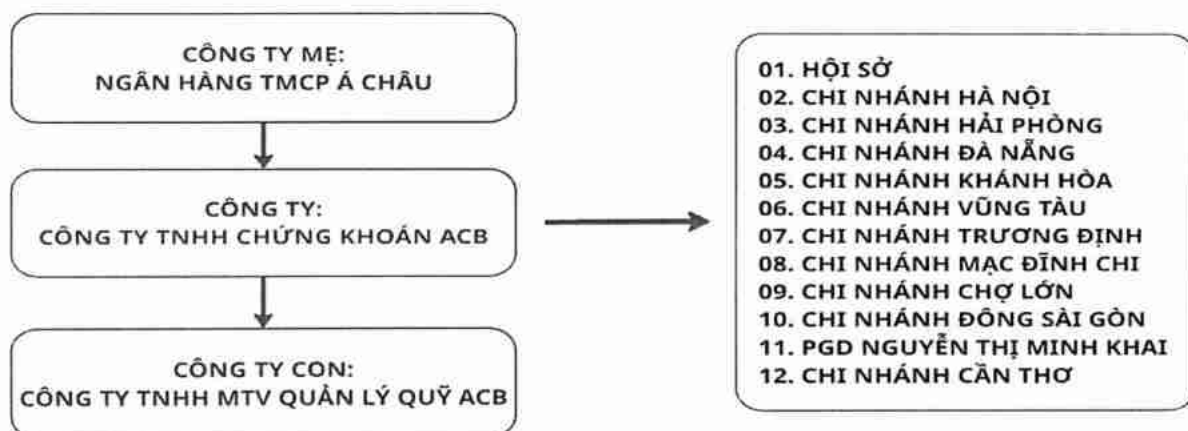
CÔNG TY MẸ:
NGÂN HÀNG TMCP Á CHÂU

CÔNG TY:
CÔNG TY TNHH CHỨNG KHOÁN ACB

CÔNG TY CON:
CÔNG TY TNHH MTV QUẢN LÝ QUỸ ACB

01. HỘI SỞ
02. CHI NHÁNH HÀ NỘI
03. CHI NHÁNH HẢI PHÒNG
04. CHI NHÁNH ĐÀ NẴNG
05. CHI NHÁNH KHÁNH HÒA
06. CHI NHÁNH VŨNG TÀU
07. CHI NHÁNH TRƯƠNG ĐỊNH
08. CHI NHÁNH MẠC ĐĨNH CHI
09. CHI NHÁNH CHỢ LỚN
10. CHI NHÁNH ĐÔNG SÀI GÒN
11. PGD NGUYỄN THỊ MINH KHAI
12. CHI NHÁNH CẦN THƠ